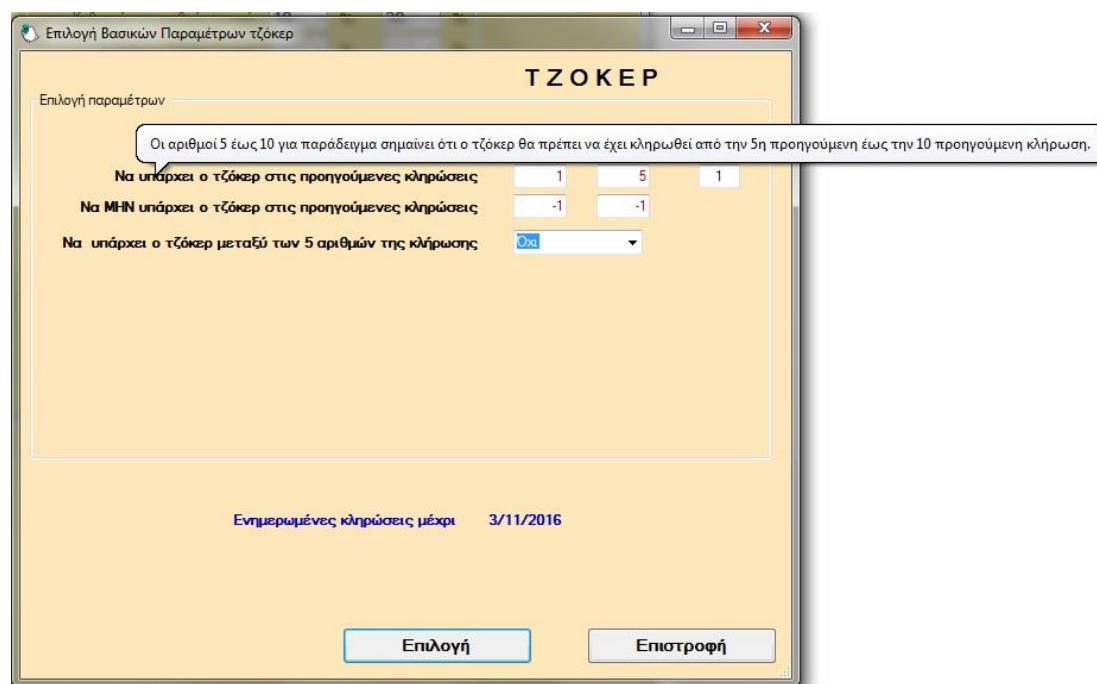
Επιλογή Βασικών Παραμέτρων τζόκερ

ΤΖΟΚΕΡ

Επιλογή παραμέτρων

Οι αριθμοί 5 έως 10 για παράδειγμα σημαίνει ότι ο τζόκερ θα πρέπει να έχει κληρωθεί από την 5η προηγούμενη έως την 10 προηγούμενη κλήρωση.

Να υπάρχει ο τζόκερ στις προηγούμενες κληρώσεις 1 5 1

Να ΜΗΝ υπάρχει ο τζόκερ στις προηγούμενες κληρώσεις -1 -1

Να υπάρχει ο τζόκερ μεταξύ των 5 αριθμών της κλήρωσης Οχι

Ενημερωμένες κληρώσεις μέχρι 3/11/2016

Επιλογή

Επιστροφή